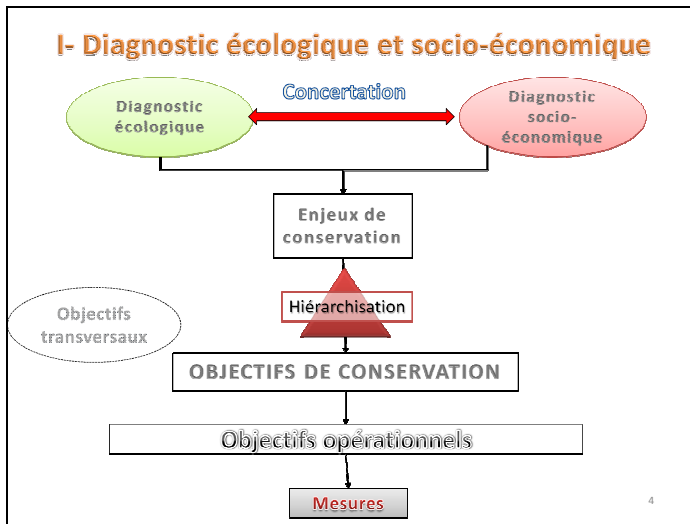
I- Diagnostic écologique et socio-économique

Diagnostic écologique

Concertation

Diagnostic socio-économique

Enjeux de conservation

Hiérarchisation

Objectifs transversaux

OBJECTIFS DE CONSERVATION

Objectifs opérationnels

Mesures

4